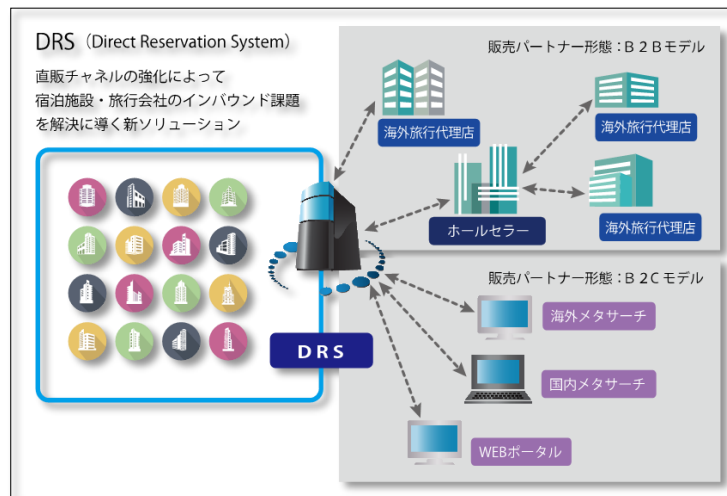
DRS（Direct Reservation System）

直販チャネルの強化によって
宿泊施設・旅行会社のインバウンド課題
を解決に導く新ソリューション

販売パートナー形態：B２Bモデル

海外旅行代理店

海外旅行代理店

ホールセラー

海外旅行代理店

DRS

販売パートナー形態：B２Cモデル

海外メタサーチ

国内メタサーチ

WEBポータル